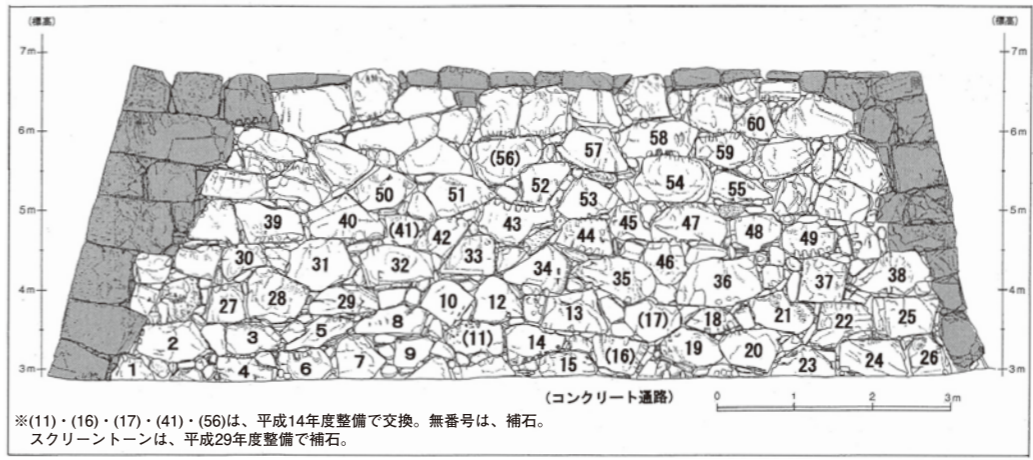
(標高)
7m
6m
5m
4m
3m

(標高)
7m
6m
5m
4m
3m

60
58
59
(56)
57
54
55
52
53
50
51
39
40
43
45
47
48
49
(41)
42
44
30
33
46
31
32
34
35
36
38
37
27
28
29
10
12
13
25
22
21
18
(17)
2
3
5
8
(11)
14
19
20
26
24
23
(16)
15
9
7
6
4
1

(コンクリート通路)

0
1
2
3m

※(11)・(16)・(17)・(41)・(56)は、平成14年度整備で交換。無番号は、補石。
スクリーントーンは、平成29年度整備で補石。